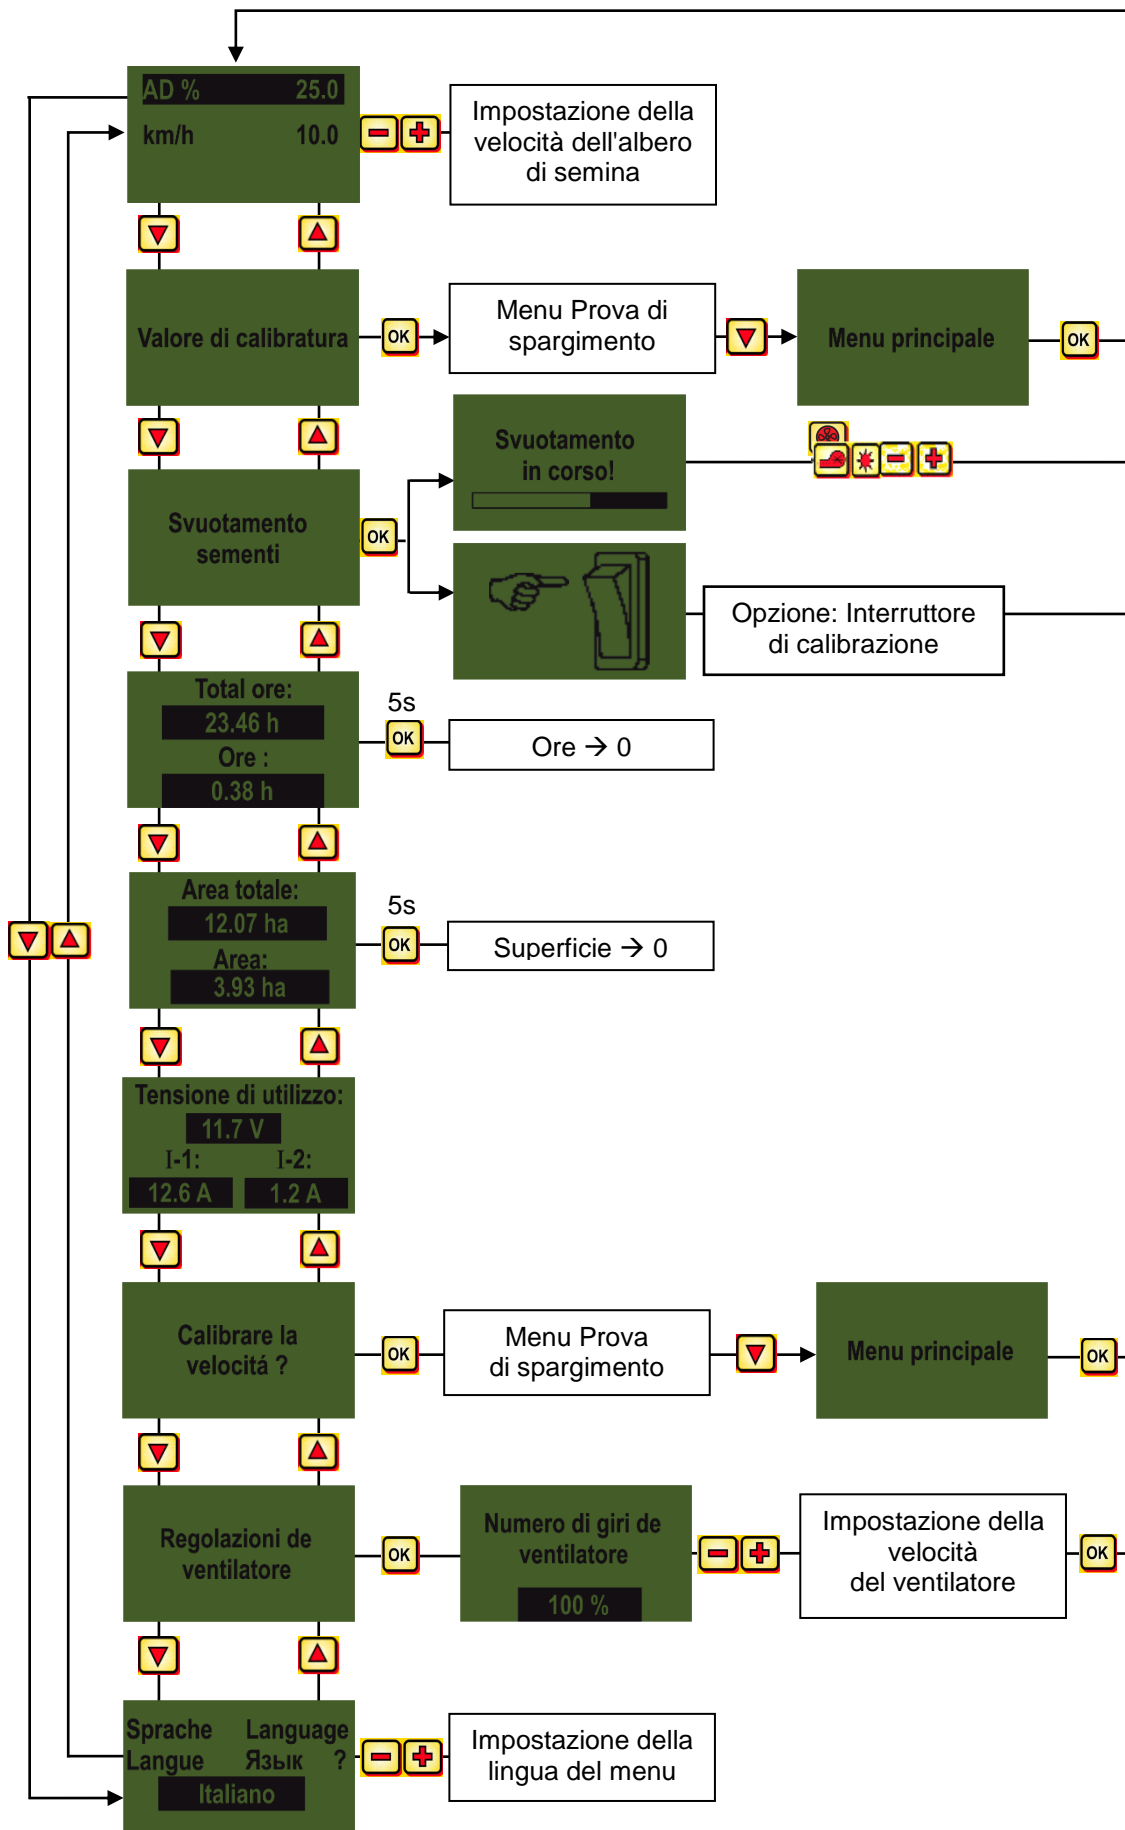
AD % 25.0
km/h 10.0

Impostazione della velocità dell'albero di semina

Valore di calibratura

OK

Menu Prova di spargimento

Menu principale

OK

Svuotamento in corso!

Svuotamento sementi

OK

Opzione: Interruttore di calibrazione

Total ore:
23.46 h
Ore :
0.38 h

5s
OK

Ore → 0

Area totale:
12.07 ha
Area:
3.93 ha

5s
OK

Superficie → 0

Tensione di utilizzo:
11.7 V
I-1: I-2:
12.6 A 1.2 A

Calibrare la velocitá ?

OK

Menu Prova di spargimento

Menu principale

OK

Regolazioni de ventilatore

OK

Numero di giri de ventilatore
100 %

Impostazione della velocità del ventilatore

OK

Sprache Language
Langue Язык ?
Italiano

Impostazione della lingua del menu